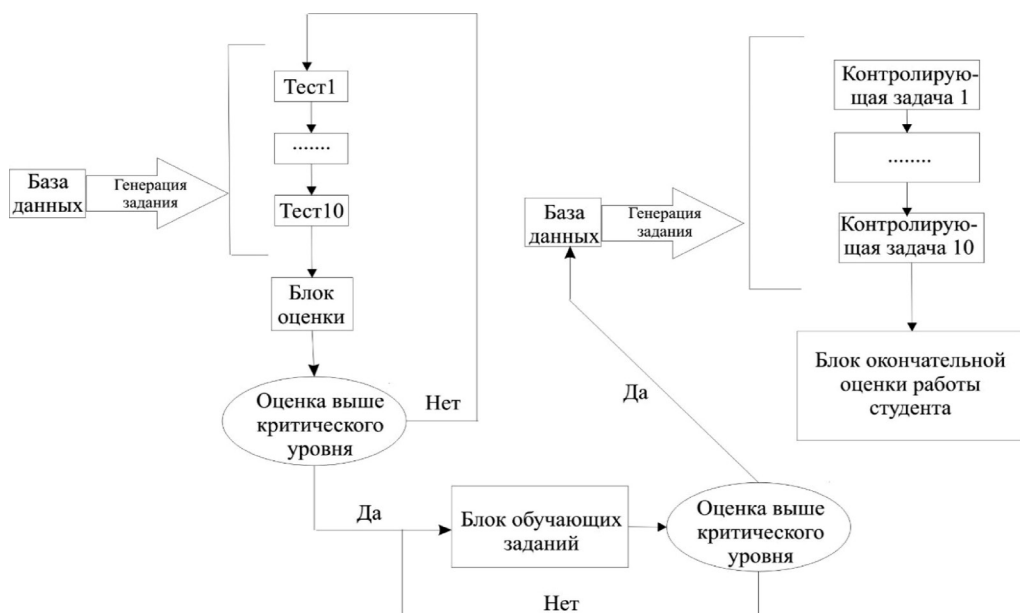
База данных

Генерация задания

Тест1

.......

Тест10

Блок оценки

Оценка выше критического уровня

Нет

Да

Блок обучающих заданий

Оценка выше критического уровня

Нет

Да

База данных

Генерация задания

Контролирующая задача 1

........

Контролирующая задача 10

Блок окончательной оценки работы студента